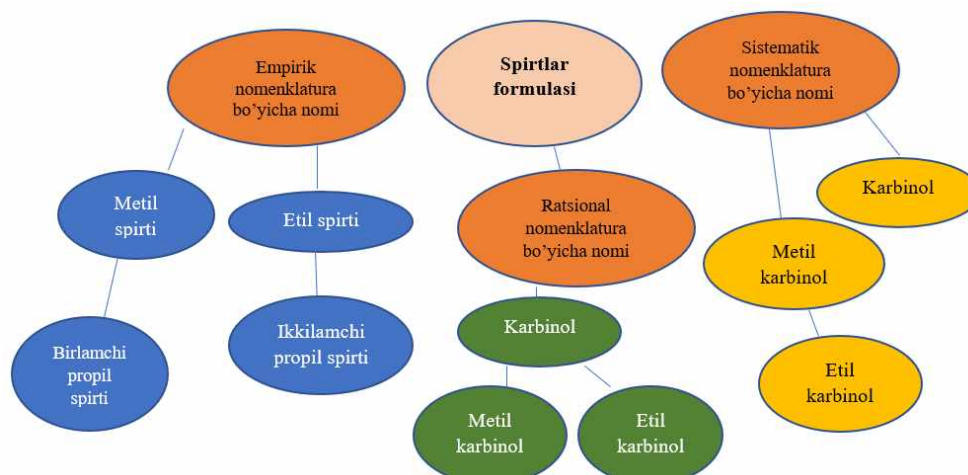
Empirik nomenklatura bo'yicha nomi

Spirtlar formulasi

Sistematik nomenklatura bo'yicha nomi

Metil spirti

Etil spirti

Ratsional nomenklatura bo'yicha nomi

Karbinol

Metil karbinol

Birlamchi propil spirti

Ikkilamchi propil spirti

Karbinol

Etil karbinol

Metil karbinol

Etil karbinol